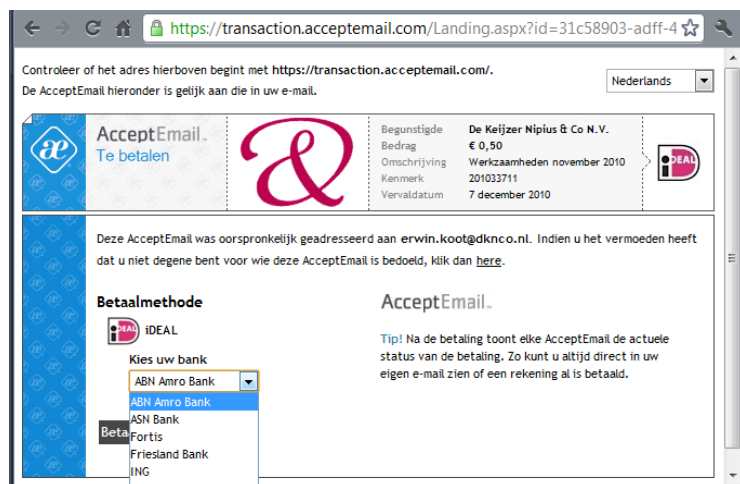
https://transaction.acceptemail.com/Landing.aspx?id=31c58903-adff-4

Controleer of het adres hierboven begint met https://transaction.acceptemail.com/.
De AcceptEmail hieronder is gelijk aan die in uw e-mail.

Nederlands

AcceptEmail
Te betalen

| Begunstigde | De Keijzer Nipius & Co N.V. |
|---|---|
| Bedrag | € 0,50 |
| Omschrijving | Werkzaamheden november 2010 |
| Kenmerk | 201033711 |
| Vervaldatum | 7 december 2010 |

iDEAL

Deze AcceptEmail was oorspronkelijk geadresseerd aan erwin.koot@dknco.nl. Indien u het vermoeden heeft dat u niet degene bent voor wie deze AcceptEmail is bedoeld, klik dan here.

Betaalmethode

iDEAL

Kies uw bank

ABN Amro Bank
ABN Amro Bank
ASN Bank
Fortis
Friesland Bank
ING

Beta

AcceptEmail

Tip! Na de betaling toont elke AcceptEmail de actuele status van de betaling. Zo kunt u altijd direct in uw eigen e-mail zien of een rekening al is betaald.